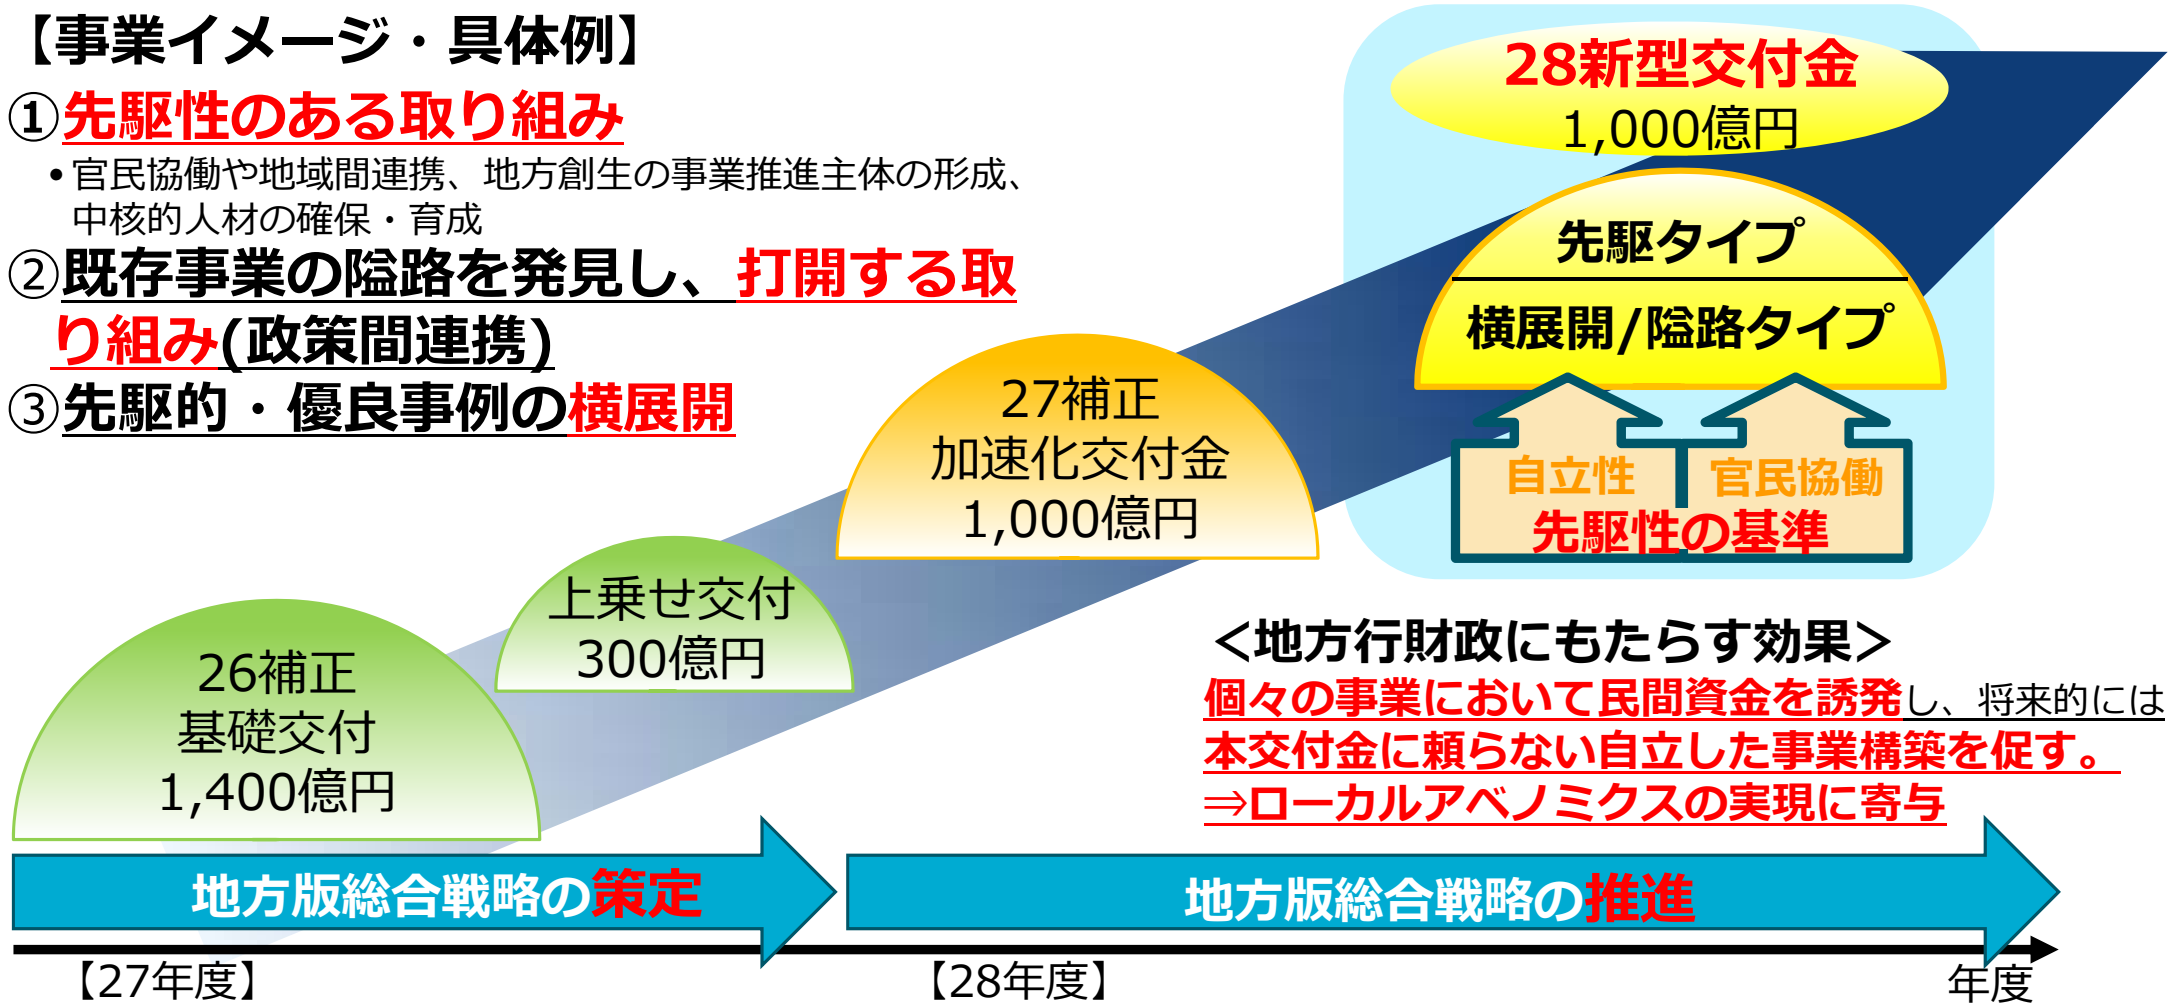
【事業イメージ・具体例】
①先駆性のある取り組み
• 官民協働や地域間連携、地方創生の事業推進主体の形成、中核的人材の確保・育成
②既存事業の隘路を発見し、打開する取り組み(政策間連携)
③先駆的・優良事例の横展開

28新型交付金
1,000億円

先駆タイプ
横展開/隘路タイプ
自立性
官民協働
先駆性の基準

27補正
加速化交付金
1,000億円

上乗せ交付
300億円

26補正
基礎交付
1,400億円

<地方行財政にもたらす効果>
個々の事業において民間資金を誘発し、将来的には本交付金に頼らない自立した事業構築を促す。
⇒ローカルアベノミクスの実現に寄与

地方版総合戦略の策定
地方版総合戦略の推進

【27年度】
【28年度】
年度